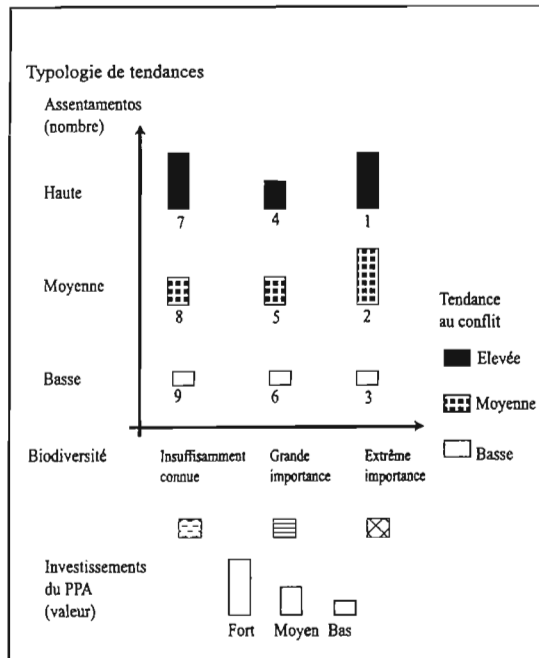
Typologie de tendances

Assentamentos (nombre)

Haute

7

4

1

Moyenne

8

5

2

Basse

9

6

3

Tendance au conflit

Elevée

Moyenne

Basse

Biodiversité

Insuffisamment connue

Grande importance

Extrême importance

Investissements du PPA (valeur)

Fort

Moyen

Bas